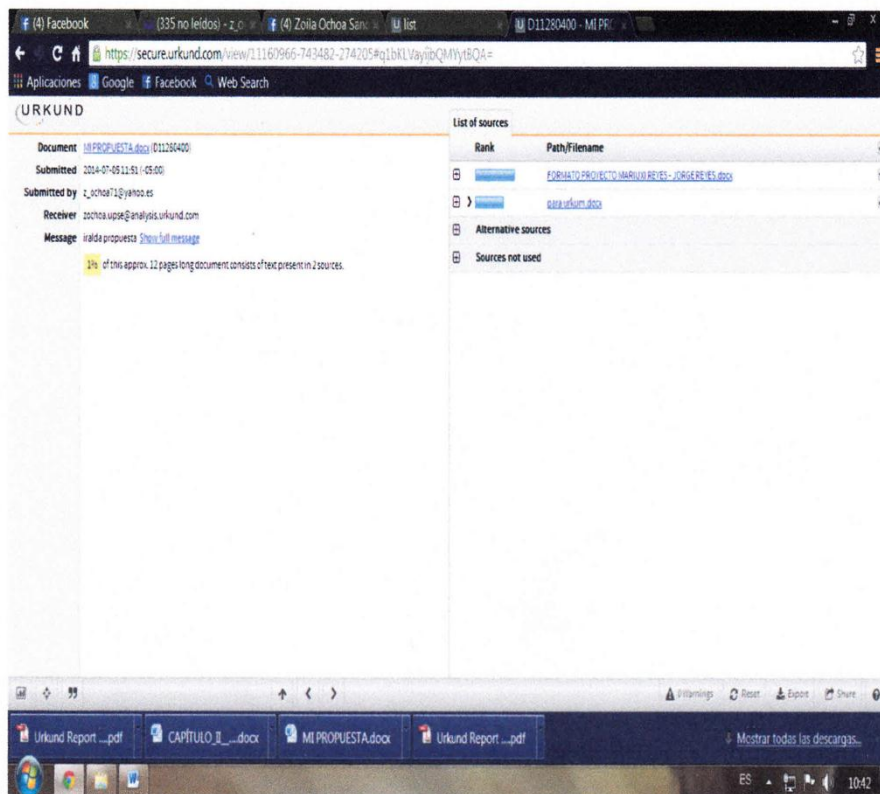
(4) Facebook | (335 no leídos) - z_o | (4) Zoila Ochoa Sanc | list | D11280400 - MI PR

https://secure.urkund.com/view/11160966-743482-274205#q1bKLVayiibQMYytBQA=

Aplicaciones | Google | Facebook | Web Search

URKUND

Document MI PROPUESTA.docx (D11280400)
Submitted 2014-07-05 11:51 (-05:00)
Submitted by z_ochoa71@yahoo.es
Receiver zochoa.upse@analysis.urkund.com
Message iralda propuesta Show full message

1% of this approx. 12 pages long document consists of text present in 2 sources.

List of sources

| Rank | Path/Filename |
|---|---|
| | FORMATO PROYECTO MARIUXI REYES - JORGE REYES.docx |
| | para urkum.docx |

Alternative sources
Sources not used

Warnings | Reset | Export | Share

Urkund Report ....pdf | CAPÍTULO_II_....docx | MI PROPUESTA.docx | Urkund Report ....pdf | Mostrar todas las descargas...

ES 10:42